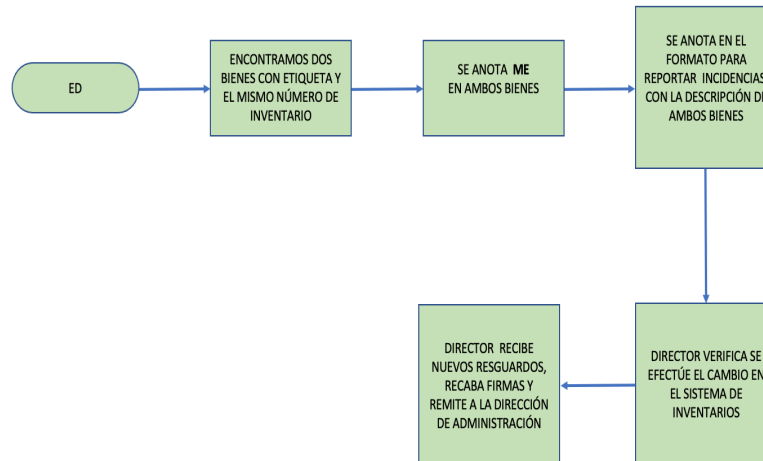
ED

ENCONTRAMOS DOS BIENES CON ETIQUETA Y EL MISMO NÚMERO DE INVENTARIO

SE ANOTA ME EN AMBOS BIENES

SE ANOTA EN EL FORMATO PARA REPORTAR INCIDENCIAS CON LA DESCRIPCIÓN D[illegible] AMBOS BIENES

DIRECTOR VERIFICA SE EFECTÚE EL CAMBIO EN EL SISTEMA DE INVENTARIOS

DIRECTOR RECIBE NUEVOS RESGUARDOS, RECABA FIRMAS Y REMITE A LA DIRECCIÓN DE ADMINISTRACIÓN